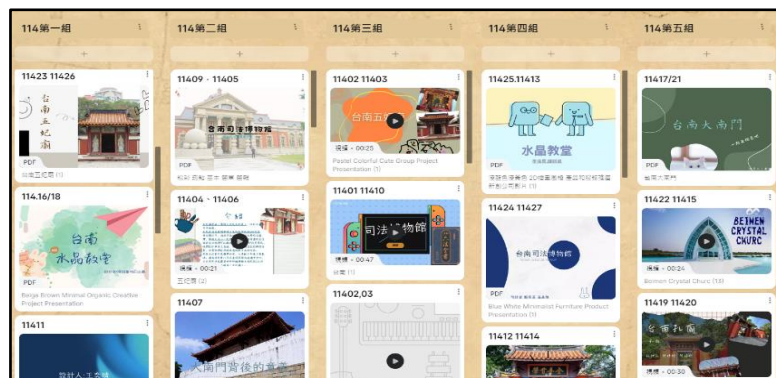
114第一組

114第二組

114第三組

114第四組

114第五組

+

11423 11426

台南五妃廟

PDF

台南五妃廟 (1)

114.16/18

台南水晶教堂

PDF

Beige Brown Minimal Organic Creative Project Presentation

11411

設計人:王○○

11409、11405

台南司法博物館

PDF

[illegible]

11404、11406

視頻 • 00:21

三妃廟 (2)

11407

大南門背後的意義

11402 11403

台南五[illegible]

視頻 • 00:25

Pastel Colorful Cute Group Project Presentation (1)

11401 11410

司法博物館

視頻 • 00:47

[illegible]

11402,03

11425.11413

水晶教堂

PDF

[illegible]

11424 11427

台南司法博物館

PDF

Blue White Minimalist Furniture Product Presentation (1)

11412 11414

11417/21

台南大南門

PDF

台南大南門

11422 11415

BEIMEN CRYSTAL CHURC

視頻 • 00:24

Beimen Crystal Churc (18)

11419 11420

台南孔廟

視頻 • 00:30